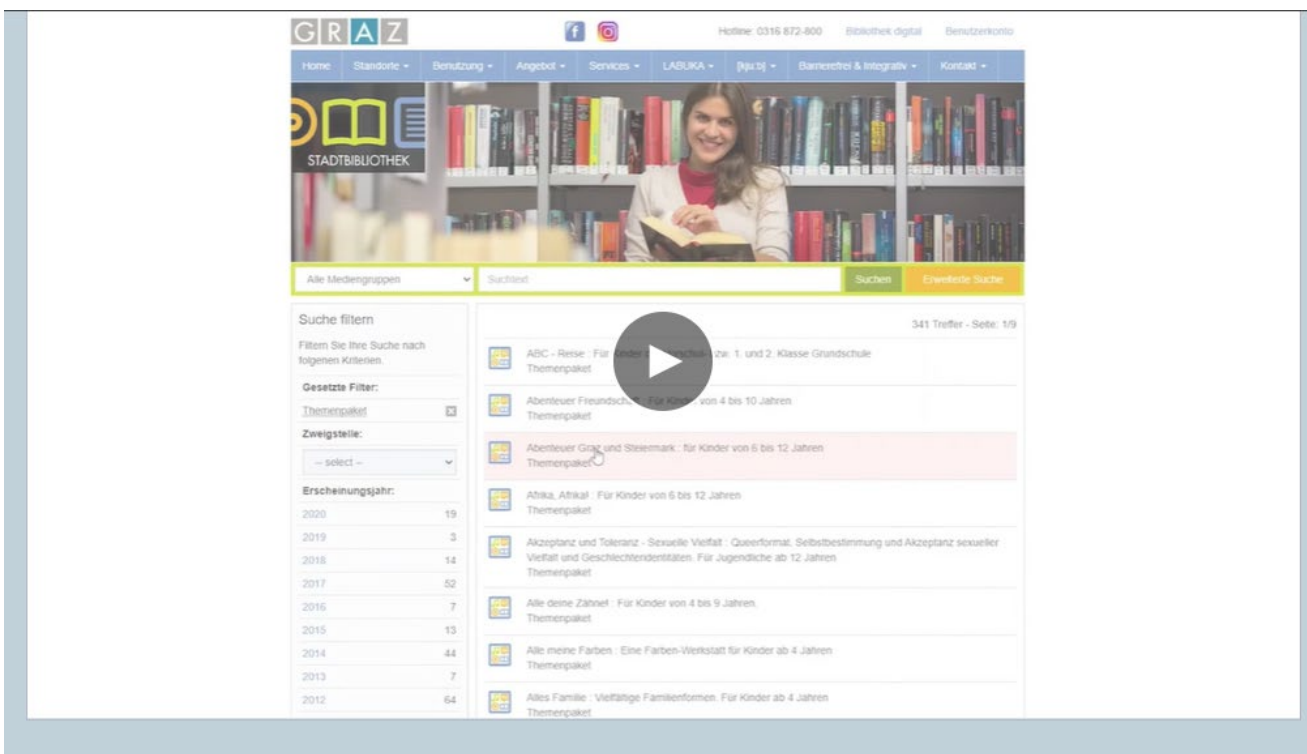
GRAZ

Hotline: 0316 872-800 Bibliothek digital Benutzerkonto

Home Standorte Benutzung Angebot Services LABUKA [kju:b] Barrierefrei & Integrativ Kontakt

STADTBIBLIOTHEK

Alle Mediengruppen Suchtext Suchen Erweiterte Suche

Suche filtern

Filtern Sie Ihre Suche nach folgenden Kriterien.

Gesetzte Filter:

Themenpaket

Zweigstelle:

-- select --

Erscheinungsjahr:

| | |
|---|---|
| 2020 | 19 |
| 2019 | 3 |
| 2018 | 14 |
| 2017 | 52 |
| 2016 | 7 |
| 2015 | 13 |
| 2014 | 44 |
| 2013 | 7 |
| 2012 | 64 |

341 Treffer - Seite: 1/9

ABC - Reise : Für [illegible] bzw. 1. und 2. Klasse Grundschule
Themenpaket

Abenteuer Freundsch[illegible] : Für Kinder von 4 bis 10 Jahren
Themenpaket

Abenteuer Graz und Steiermark : für Kinder von 6 bis 12 Jahren
Themenpaket

Afrika, Afrika! : Für Kinder von 6 bis 12 Jahren
Themenpaket

Akzeptanz und Toleranz - Sexuelle Vielfalt : Queerformat. Selbstbestimmung und Akzeptanz sexueller Vielfalt und Geschlechteridentitäten. Für Jugendliche ab 12 Jahren
Themenpaket

Alle deine Zähne! : Für Kinder von 4 bis 9 Jahren.
Themenpaket

Alle meine Farben : Eine Farben-Werkstatt für Kinder ab 4 Jahren
Themenpaket

Alles Familie : Vielfältige Familienformen. Für Kinder ab 4 Jahren
Themenpaket